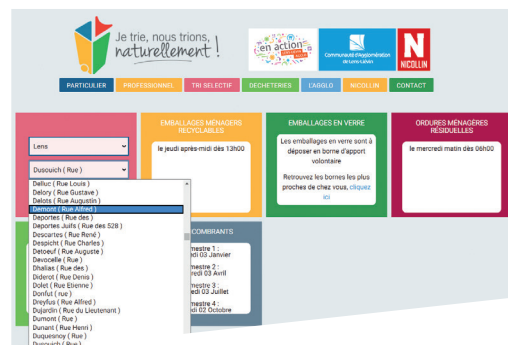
Je trie, nous trions, naturellement !

en action

Communauté d'agglomération de Lens-Liévin

NICOLLIN

PARTICULIER | PROFESSIONNEL | TRI SELECTIF | DECHETERIES | L'AGGLO | NICOLLIN | CONTACT

Lens

Dusouich ( Rue )

Delluc ( Rue Louis )
Delory ( Rue Gustave )
Delots ( Rue Augustin )
Démont ( Rue Alfred )
Deportes ( Rue des )
Deportes Juifs ( Rue des 528 )
Descartes ( Rue René )
Despicht ( Rue Charles )
Detoeuf ( Rue Auguste )
Devocelle ( Rue )
Dhalias ( Rue des )
Diderot ( Rue Denis )
Dolet ( Rue Etienne )
Donfut ( rue )
Dreyfus ( Rue Alfred )
Dujardin ( Rue du Lieutenant )
Dumont ( Rue )
Dunant ( Rue Henri )
Duquesnoy ( Rue )
Dusouich ( Rue )

EMBALLAGES MÉNAGERS RECYCLABLES

le jeudi après-midi dès 13h00

EMBALLAGES EN VERRE

Les emballages en verre sont à déposer en borne d'apport volontaire

Retrouvez les bornes les plus proches de chez vous, cliquez ici

ORDURES MÉNAGÈRES RÉSIDUELLES

le mercredi matin dès 06h00

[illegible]COMBRANTS

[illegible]mestre 1 :
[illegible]di 03 Janvier

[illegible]mestre 2 :
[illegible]credi 03 Avril

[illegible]mestre 3 :
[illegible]di 03 Juillet

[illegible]mestre 4 :
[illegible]di 02 Octobre